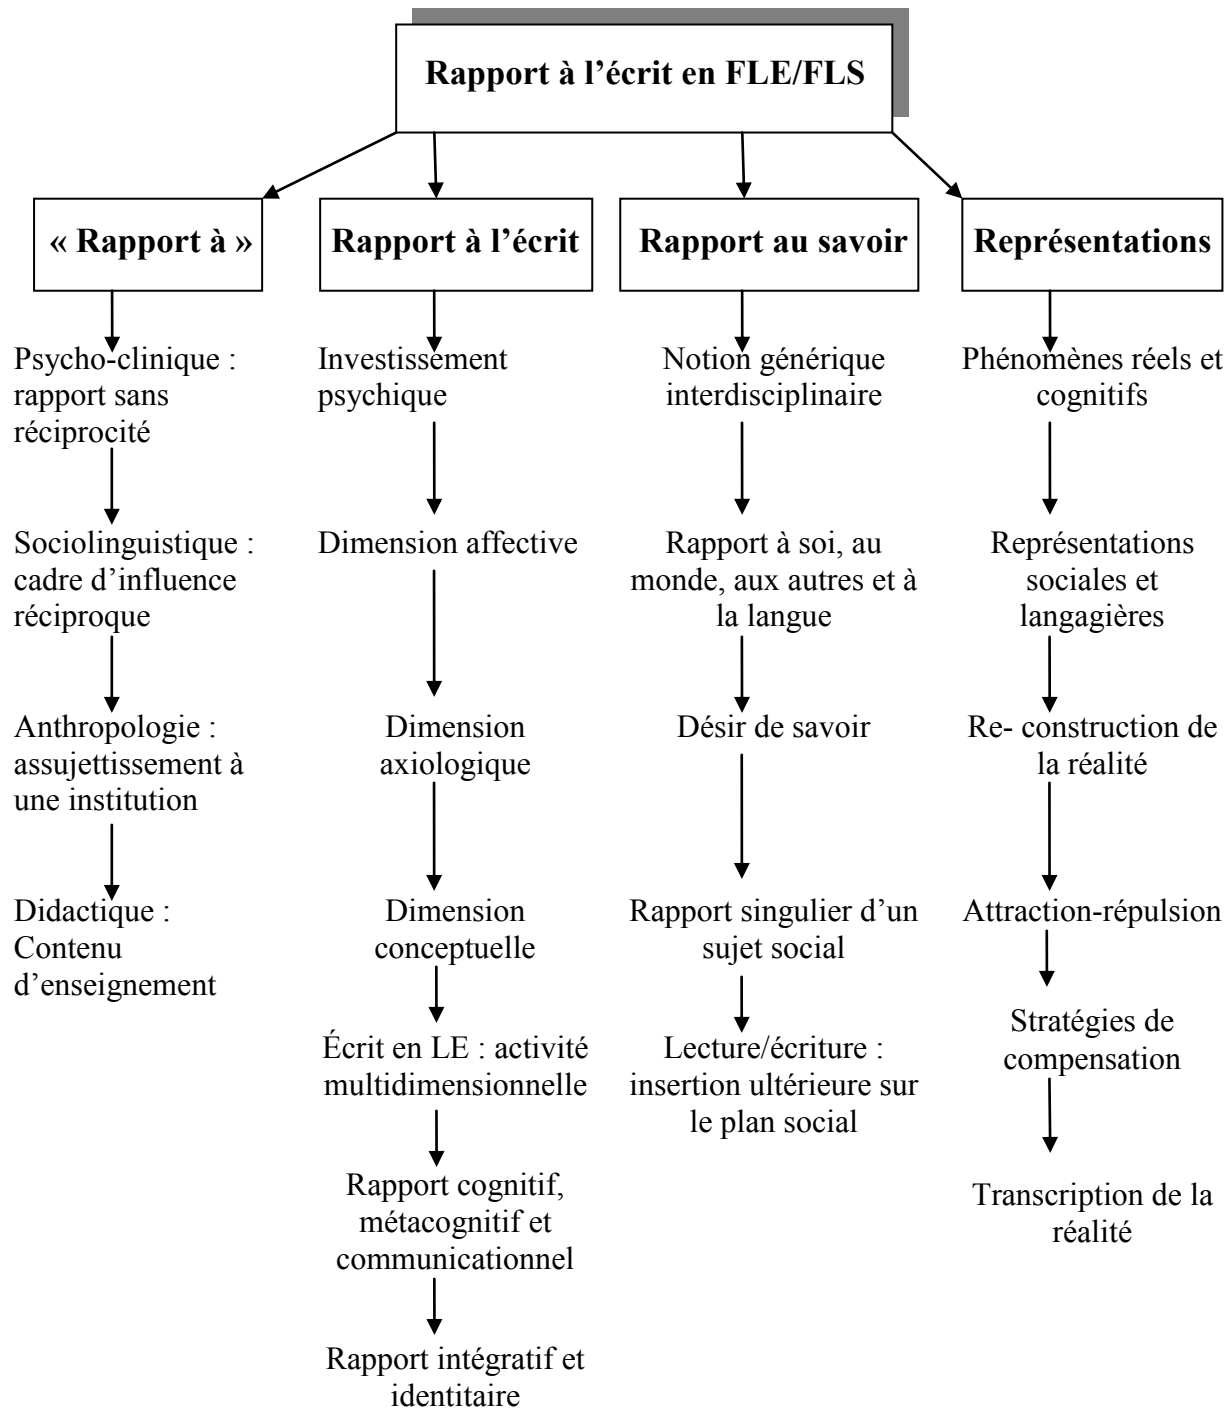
Rapport à l’écrit en FLE/FLS

« Rapport à »

Psycho-clinique : rapport sans réciprocité

Sociolinguistique : cadre d’influence réciproque

Anthropologie : assujettissement à une institution

Didactique : Contenu d’enseignement

Rapport à l’écrit

Investissement psychique

Dimension affective

Dimension axiologique

Dimension conceptuelle

Écrit en LE : activité multidimensionnelle

Rapport cognitif, métacognitif et communicationnel

Rapport intégratif et identitaire

Rapport au savoir

Notion générique interdisciplinaire

Rapport à soi, au monde, aux autres et à la langue

Désir de savoir

Rapport singulier d’un sujet social

Lecture/écriture : insertion ultérieure sur le plan social

Représentations

Phénomènes réels et cognitifs

Représentations sociales et langagières

Re- construction de la réalité

Attraction-répulsion

Stratégies de compensation

Transcription de la réalité